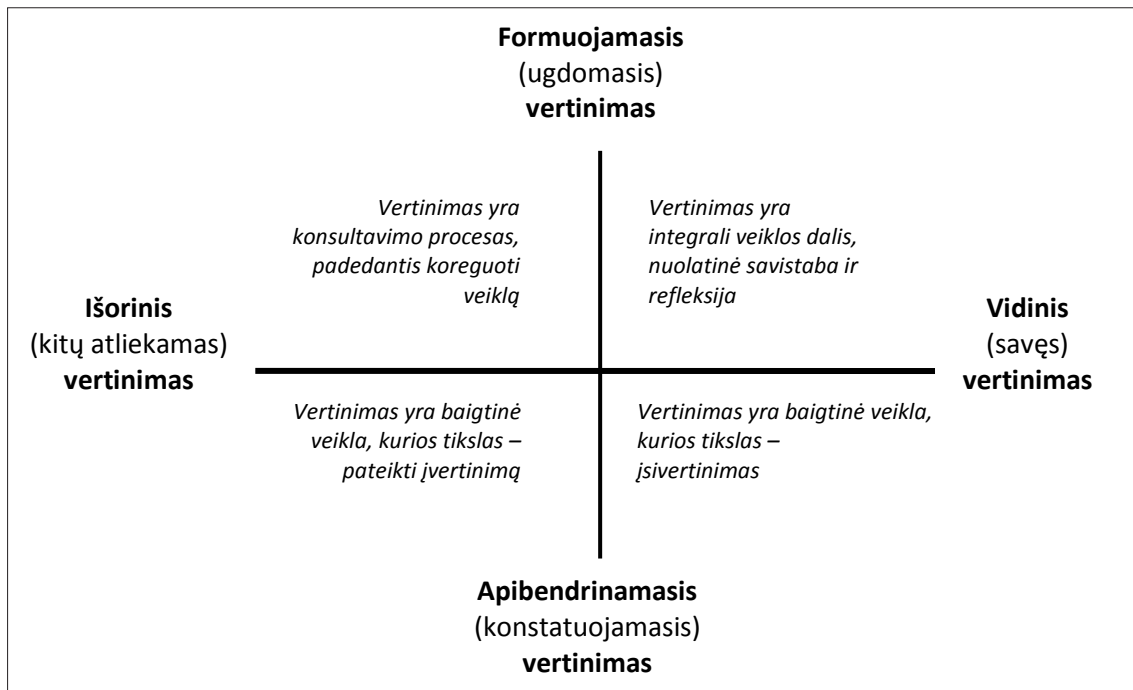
**Formuojamasis**
(ugdomasis)
**vertinimas**

*Vertinimas yra konsultavimo procesas, padedantis koreguoti veiklą*

*Vertinimas yra integrali veiklos dalis, nuolatinė savistaba ir refleksija*

**Išorinis**
(kitų atliekamas)
**vertinimas**

**Vidinis**
(savęs)
**vertinimas**

*Vertinimas yra baigtinė veikla, kurios tikslas – pateikti įvertinimą*

*Vertinimas yra baigtinė veikla, kurios tikslas – įsivertinimas*

**Apibendrinamasis**
(konstatuojamasis)
**vertinimas**